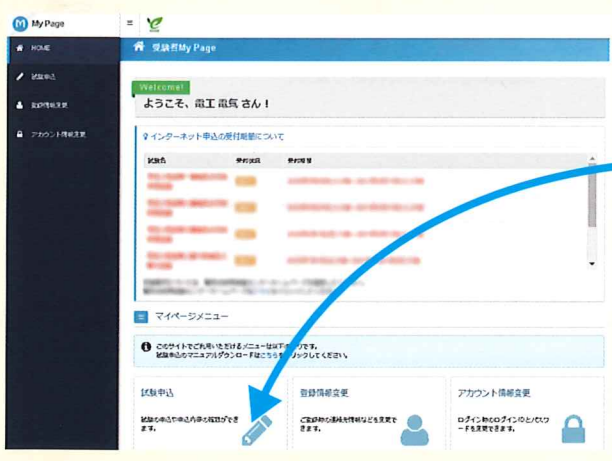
My Page

HOME

試験申込

登録情報変更

アカウント情報変更

受験者My Page

Welcome!

ようこそ、電工 電気 さん！

インターネット申込の受付履歴について

試験名

受付状況

受付情報

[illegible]

マイページメニュー

このサイトでご利用いただけるメニューは以下のとおりです。試験申込のマニュアルダウンロードはこちらをクリックしてください。

試験申込

試験の申込や申込内容の確認ができます。

登録情報変更

ご登録的な連絡先情報などを変更できます。

アカウント情報変更

ログインIDとログインIDとパスワードを変更できます。